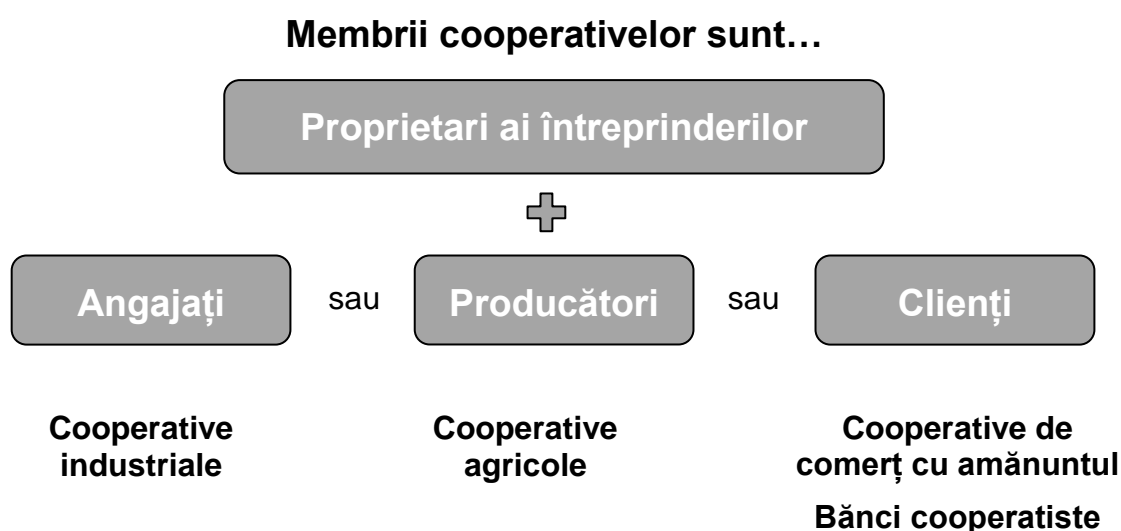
Membrii cooperativelor sunt…

Proprietari ai întreprinderilor

Angajați sau Producători sau Clienți

Cooperative industriale

Cooperative agricole

Cooperative de comerț cu amănuntul

Bănci cooperatiste